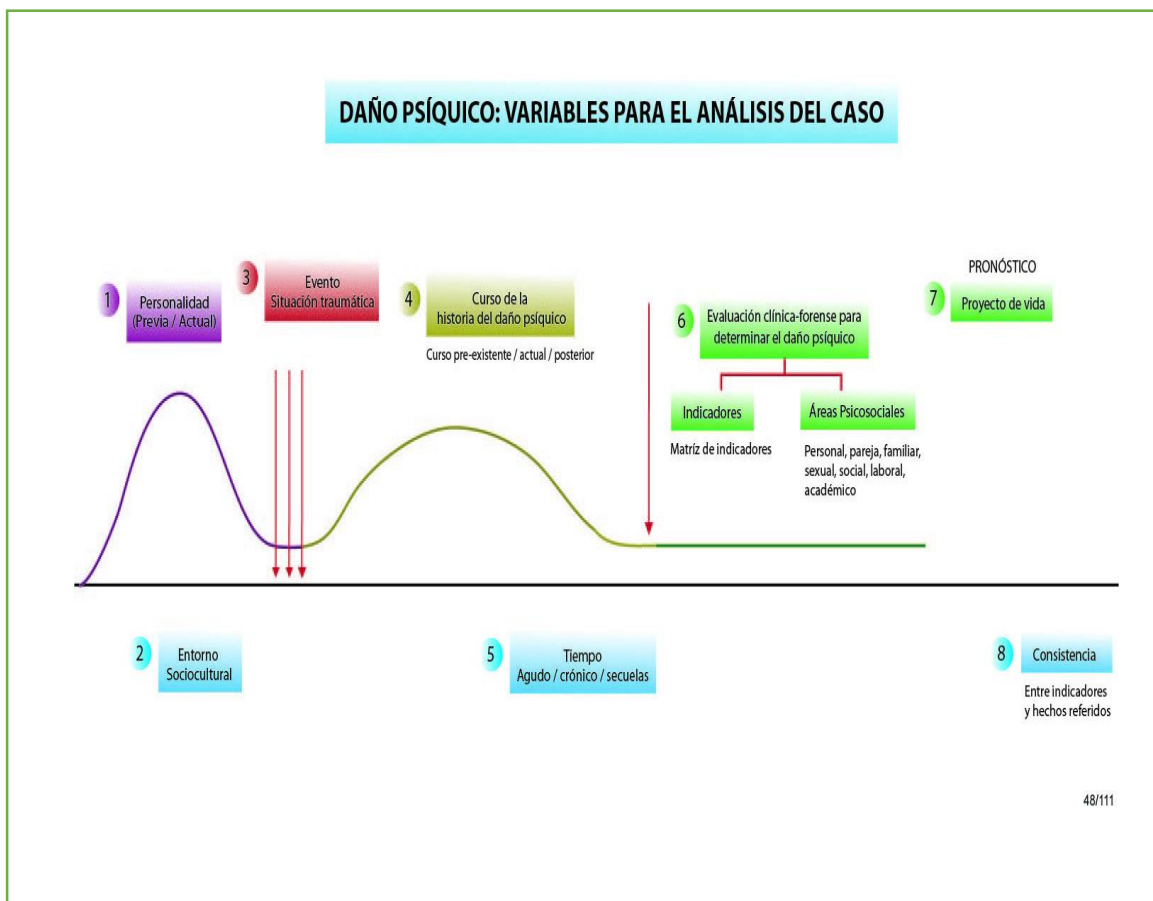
DAÑO PSÍQUICO: VARIABLES PARA EL ANÁLISIS DEL CASO

1 Personalidad (Previa / Actual)

3 Evento Situación traumática

4 Curso de la historia del daño psíquico

Curso pre-existente / actual / posterior

6 Evaluación clínica-forense para determinar el daño psíquico

Indicadores

Matríz de indicadores

Áreas Psicosociales

Personal, pareja, familiar, sexual, social, laboral, académico

PRONÓSTICO

7 Proyecto de vida

2 Entorno Sociocultural

5 Tiempo Agudo / crónico / secuelas

8 Consistencia

Entre indicadores y hechos referidos

48/111